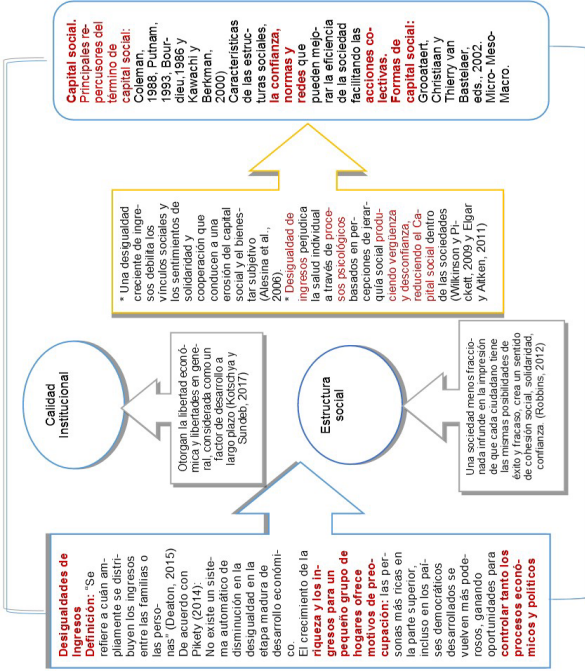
Capital social. Principales repercusores del término de capital social: Coleman, 1988, Putnam, 1993, Bourdieu,1986 y Kawachi y Berkman, 2000) Características de las estructuras sociales, la confianza, normas y redes que pueden mejorar la eficiencia de la sociedad facilitando las acciones colectivas. Formas de capital social: Grooataert, Christiaan y Thierry van Bastelaer, eds., 2002. Micro- Meso- Macro.

* Una desigualdad creciente de ingresos debilita los vínculos sociales y los sentimientos de solidaridad y cooperación que conducen a una erosión del capital social y el bienestar subjetivo (Alesina et al., 2006).
* Desigualdad de ingresos perjudica la salud individual a través de procesos psicológicos basados en percepciones de jerarquía social produciendo vergüenza y desconfianza, reduciendo el Capital social dentro de las sociedades (Wilkinson y Pickett, 2009 y Elgar y Aitken, 2011)

Calidad Institucional

Otorgan la libertad económica y libertades en general, considerada como un factor de desarrollo a largo plazo (Kotschya y Sundeb, 2017)

Estructura social

Una sociedad menos fraccionada infunde en la impresión de que cada ciudadano tiene las mismas posibilidades de éxito y fracaso; crea un sentido de cohesión social, solidaridad, confianza. (Robbins, 2012)

Desigualdades de Ingresos
Definición: "Se refiere a cuán ampliamente se distribuyen los ingresos entre las familias o las personas" (Deaton, 2015) De acuerdo con Pikety (2014): No existe un sistema automático de disminución en la desigualdad en la etapa madura de desarrollo económico.
El crecimiento de la riqueza y los ingresos para un pequeño grupo de hogares ofrece motivos de preocupación: las personas más ricas en la parte superior, incluso en los países democráticos desarrollados se vuelven más poderosos, ganando oportunidades para controlar tanto los procesos económicos y políticos